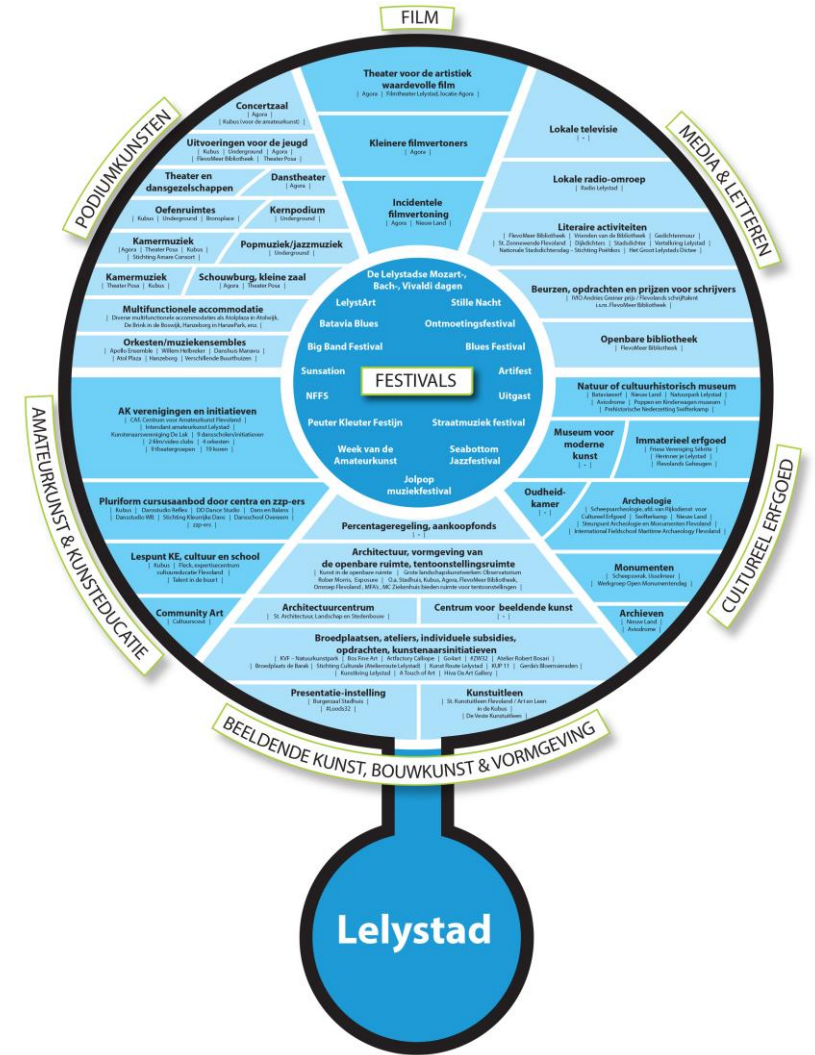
FILM

MEDIA & LETTEREN

CULTUREEL ERFGOED

BEELDENDE KUNST, BOUWKUNST & VORMGEVING

AMATEURKUNST & KUNSTEDUCATIE

PODIUMKUNSTEN

Theater voor de artistiek waardevolle film
| Agora | Filmtheater Lelystad, locatie Agora |

Kleinere filmvertoners
| Agora |

Incidentele filmvertoning
| Agora | Nieuw Land |

Lokale televisie
| - |

Lokale radio-omroep
| Radio Lelystad |

Literaire activiteiten
| FlevoMeer Bibliotheek | Vrienden van de Bibliotheek | Gedichtenmuur | St. Zinnevonende Flevoland | Dijkdichters | Stadsdichter | Vertelkring Lelystad | Nationale Stadsdichtersdag - Stichting Poëtikos | Het Groot Lelystads Dictee |

Beurzen, opdrachten en prijzen voor schrijvers
| IVIO Andries Greiner prijs / Flevolands schrijftalent i.s.m. FlevoMeer Bibliotheek |

Openbare bibliotheek
| FlevoMeer Bibliotheek |

Natuur of cultuurhistorisch museum
| Bataviawerf | Nieuw Land | Natuurpark Lelystad | Aviodrome | Poppen en Kinderwagen museum | Prehistorische Nederzetting Swifterkamp |

Museum voor moderne kunst
| - |

Immaterieel erfgoed
| Friese Vereniging Sektrio | Herinner je Lelystad | Flevolands Geheugen |

Oudheid-kamer
| - |

Archeologie
| Scheepsarcheologie, afd. van Rijksdienst voor Cultureel Erfgoed | Swifterkamp | Nieuw Land | Steunpunt Archeologie en Monumenten Flevoland | International Fieldschool Maritime Archaeology Flevoland |

Monumenten
| Scheepswrak, IJsselmeer | Werkgroep Open Monumentendag |

Archieven
| Nieuw Land | Aviodrome |

Percentageregeling, aankoopfonds
| - |

Architectuur, vormgeving van de openbare ruimte, tentoonstellingsruimte
| Kunst in de openbare ruimte | Grote landschapskunstwerken: Observatorium Robert Morris, Exposure | O.a. Stadhuis, Kubus, Agora, FlevoMeer Bibliotheek, Omroep Flevoland, MFA's, MC Zuiderhuis bieden ruimte voor tentoonstellingen |

Architectuurcentrum
| St. Architectuur, Landschap en Stedenbouw |

Centrum voor beeldende kunst
| - |

Broedplaatsen, ateliers, individuele subsidies, opdrachten, kunstenaarsinitiatieven
| KVF - Natuurkunstpark | Bos Fine Art | Artfactory Calliope | Goliart | #ZW32 | Atelier Robert Bosari | Broedplaats de Barak | Stichting Culturele Werkeenheid Lelystad | Kunst Route Lelystad | KUP 11 | Gerdes Bloemsieraden | Kunstkring Lelystad | A Touch of Art | Hiva Oa Art Gallery |

Presentatie-instelling
| Burgerzaal Stadhuis | #Loods32 |

Kunstuitleen
| St. Kunstuitleen Flevoland / Art en Leen in de Kubus | De Vaste Kunstuitleen |

Community Art
| Cultuurcoust |

Lespunt KE, cultuur en school
| Kubus | Flock, expertisecentrum cultuureducatie Flevoland | Talent in de buurt |

Pluriform cursusaanbod door centra en zzp-ers
| Kubus | Dansstudio Reflex | DD Dance Studio | Dans en Balans | Dansstudio WB | Stichting Kleurrijke Dans | Dansschool Overeem | zzp-ers |

AK verenigingen en initiatieven
| CAF, Centrum voor Amateurkunst Flevoland | Intendant amateurkunst Lelystad | Kunstenaarsvereniging De Lak | 9 dansscholen/initiatieven | 2 film/video clubs | 4 orkesten | 9 theatergroepen | 19 koren |

Orkesten/muziekensembles
| Apollo Ensemble | Willem Hellbreker | Danshuis Maranu | Atol Plaza | Hanzeborg | Verschillende Buurthuizen |

Multifunctionele accommodatie
| Diverse multifunctionele accommodaties als Atolplaza in Atolwijk, De Brink in de Boswijk, Hanzeborg in HanzePark, etc. |

Kamermuziek
| Theater Posa | Kubus |

Schouwburg, kleine zaal
| Agora | Theater Posa |

Kamermuziek
| Agora | Theater Posa | Kubus | Stichting Amare Consort |

Popmuziek/jazzmuziek
| Underground |

Oefenruimtes
| Kubus | Underground | Bronsplace |

Kernpodium
| Underground |

Theater en dansgezelschappen

Danstheater
| Agora |

Uitvoeringen voor de jeugd
| Kubus | Underground | Agora | FlevoMeer Bibliotheek | Theater Posa |

Concertzaal
| Agora | Kubus (voor de amateurkunst) |

De Lelystadse Mozart-, Bach-, Vivaldi dagen
LelystArt
Stille Nacht
Batavia Blues
Ontmoetingsfestival
Big Band Festival
Blues Festival
Sunsation
FESTIVALS
Artifest
NFFS
Uitgast
Peuter Kleuter Festijn
Straatmuziek festival
Week van de Amateurkunst
Seabottom Jazzfestival
Jolpop muziekfestival

Lelystad